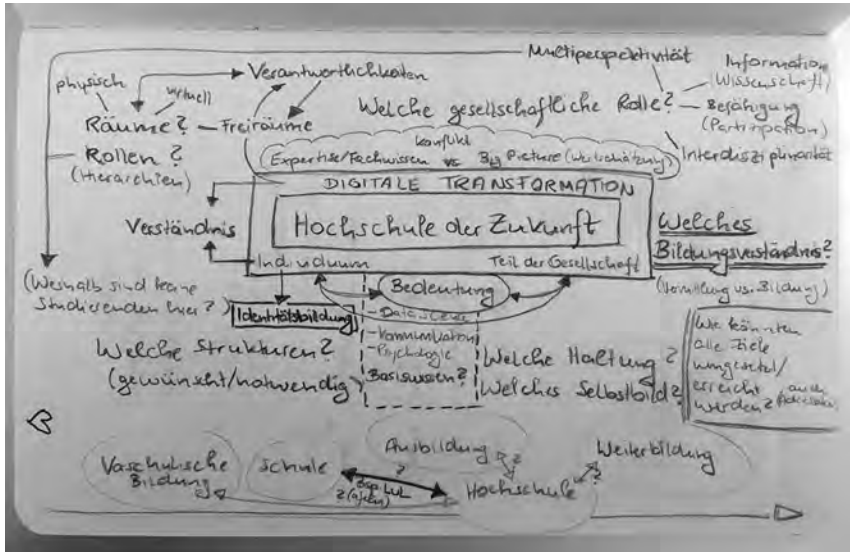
Multiperspektivität

Information (Wissenschaft)

physisch

virtuell

Verantwortlichkeiten

Welche gesellschaftliche Rolle?

Befähigung (Partizipation)

Räume? — Freiräume

Konflikt

Rollen? (Hierarchien)

Expertise/Fachwissen vs. Big Picture (Wertschätzung)

Interdisziplinarität

DIGITALE TRANSFORMATION

Verständnis

Hochschule der Zukunft

Welches Bildungsverständnis?

Individuum

Teil der Gesellschaft

(Vermittlung vs. Bildung)

(Weshalb sind keine Studierenden hier?)

Bedeutung

Identitätsbildung

- Data Science
- Kommunikation
- Psychologie

Basiswissen?

Welche Strukturen? (gewünscht/notwendig)

Welche Haltung?

Welches Selbstbild?

Wie könnten alle Ziele umgesetzt/erreicht werden? auch Politische

Ausbildung

Weiterbildung

Vorschulische Bildung

Schule

?

Hochschule

?

doppelt 2 (ajden)